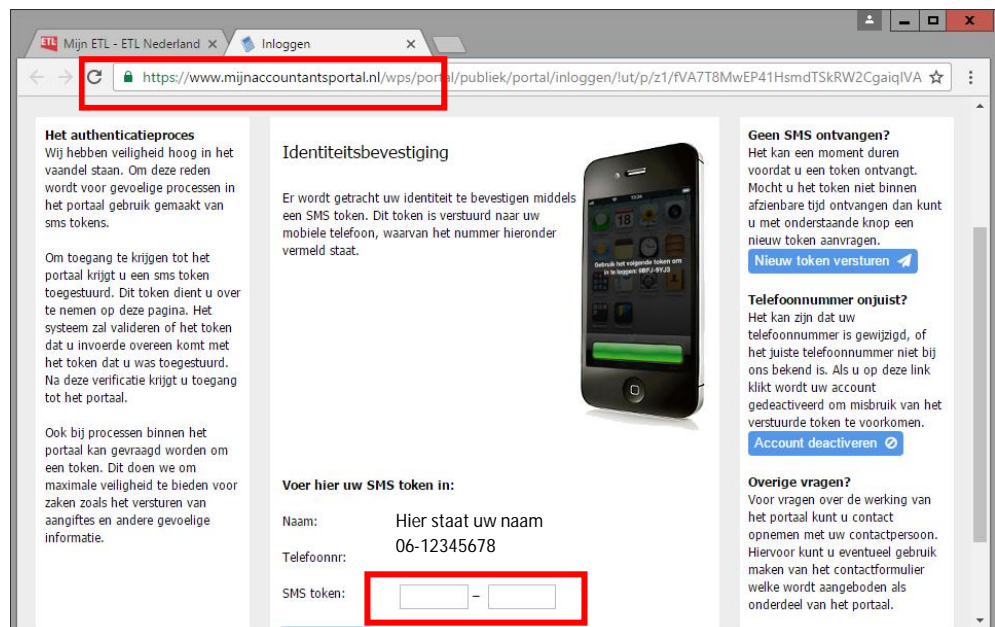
Mijn ETL - ETL Nederland ×
Inloggen ×

https://www.mijnaccountantsportal.nl/wps/portal/publiek/portal/inloggen/!ut/p/z1/fVA7T8MwEP41HsmdTSkRW2CgaiqIVA

**Het authenticatieproces**
Wij hebben veiligheid hoog in het vaandel staan. Om deze reden wordt voor gevoelige processen in het portaal gebruik gemaakt van sms tokens.

Om toegang te krijgen tot het portaal krijgt u een sms token toegestuurd. Dit token dient u over te nemen op deze pagina. Het systeem zal valideren of het token dat u invoerde overeen komt met het token dat u was toegestuurd. Na deze verificatie krijgt u toegang tot het portaal.

Ook bij processen binnen het portaal kan gevraagd worden om een token. Dit doen we om maximale veiligheid te bieden voor zaken zoals het versturen van aangiftes en andere gevoelige informatie.

Identiteitsbevestiging

Er wordt getracht uw identiteit te bevestigen middels een SMS token. Dit token is verstuurd naar uw mobiele telefoon, waarvan het nummer hieronder vermeld staat.

Gebruik het volgende token om in te loggen: 8BFJ-9YJ3

**Voer hier uw SMS token in:**

Naam: Hier staat uw naam

Telefoonnr: 06-12345678

SMS token: –

**Geen SMS ontvangen?**
Het kan een moment duren voordat u een token ontvangt. Mocht u het token niet binnen afzienbare tijd ontvangen dan kunt u met onderstaande knop een nieuw token aanvragen.

Nieuw token versturen

**Telefoonnummer onjuist?**
Het kan zijn dat uw telefoonnummer is gewijzigd, of het juiste telefoonnummer niet bij ons bekend is. Als u op deze link klikt wordt uw account gedeactiveerd om misbruik van het verstuurde token te voorkomen.

Account deactiveren

**Overige vragen?**
Voor vragen over de werking van het portaal kunt u contact opnemen met uw contactpersoon. Hiervoor kunt u eventueel gebruik maken van het contactformulier welke wordt aangeboden als onderdeel van het portaal.